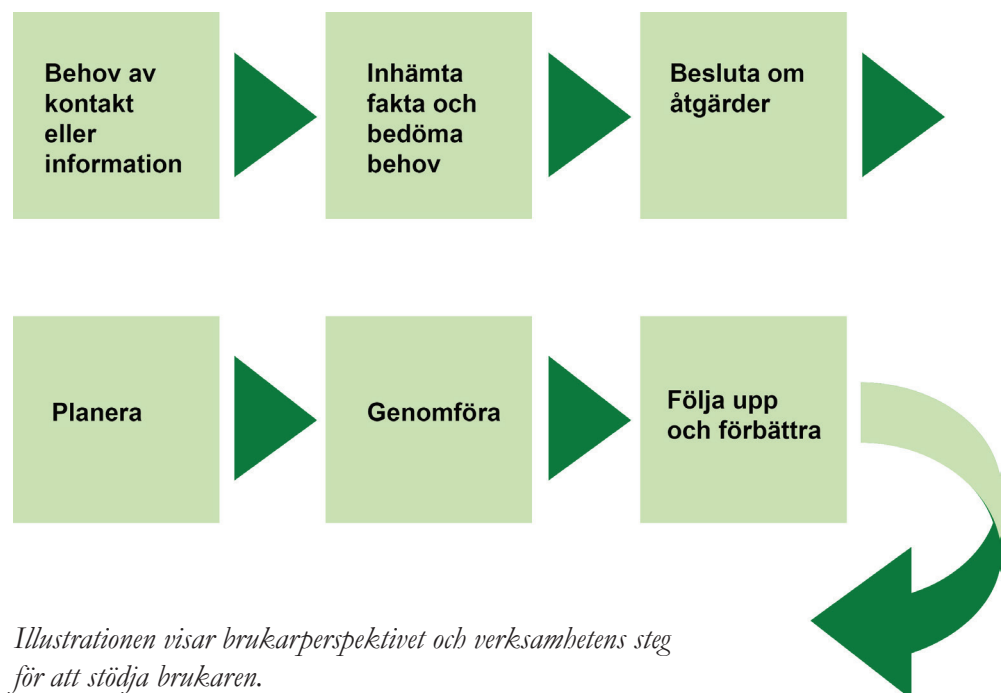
Behov av kontakt eller information

Inhämta fakta och bedöma behov

Besluta om åtgärder

Planera

Genomföra

Följa upp och förbättra

Illustrationen visar brukarperspektivet och verksamhetens steg för att stödja brukaren.